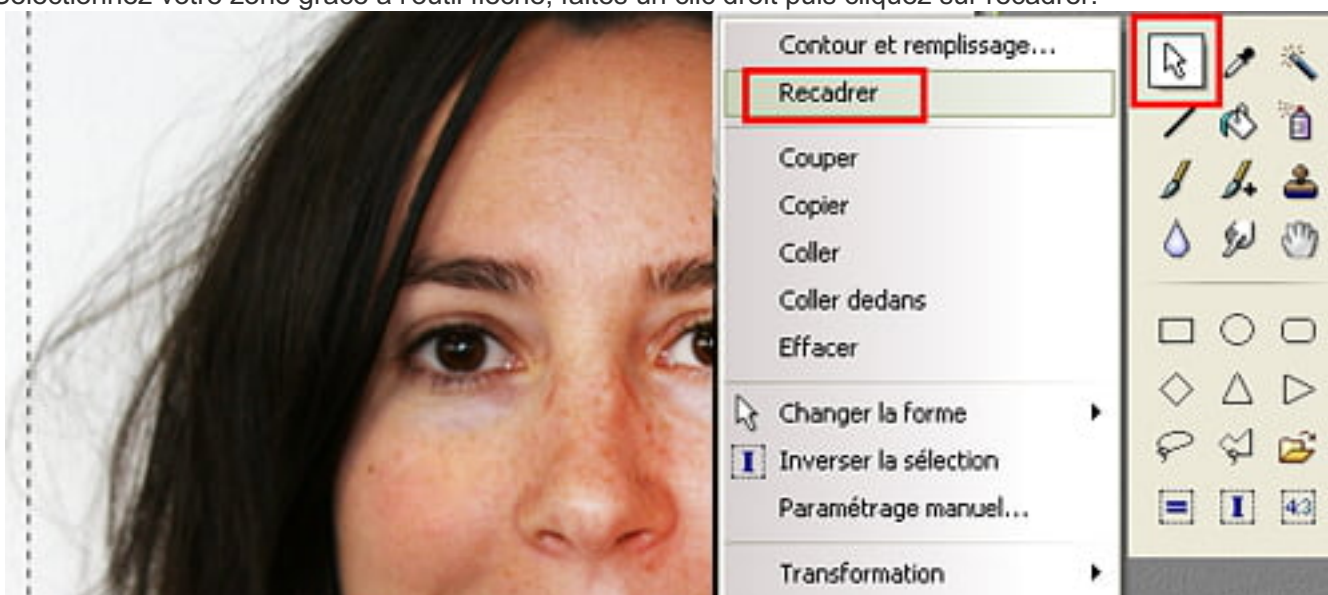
Sélectionnez votre zone grâce à l'outil flèche, faites un clic droit puis cliquez sur recadrer.

Contour et remplissage...
Recadrer
Couper
Copier
Coller
Coller dedans
Effacer
Changer la forme
Inverser la sélection
Paramétrage manuel...
Transformation

43